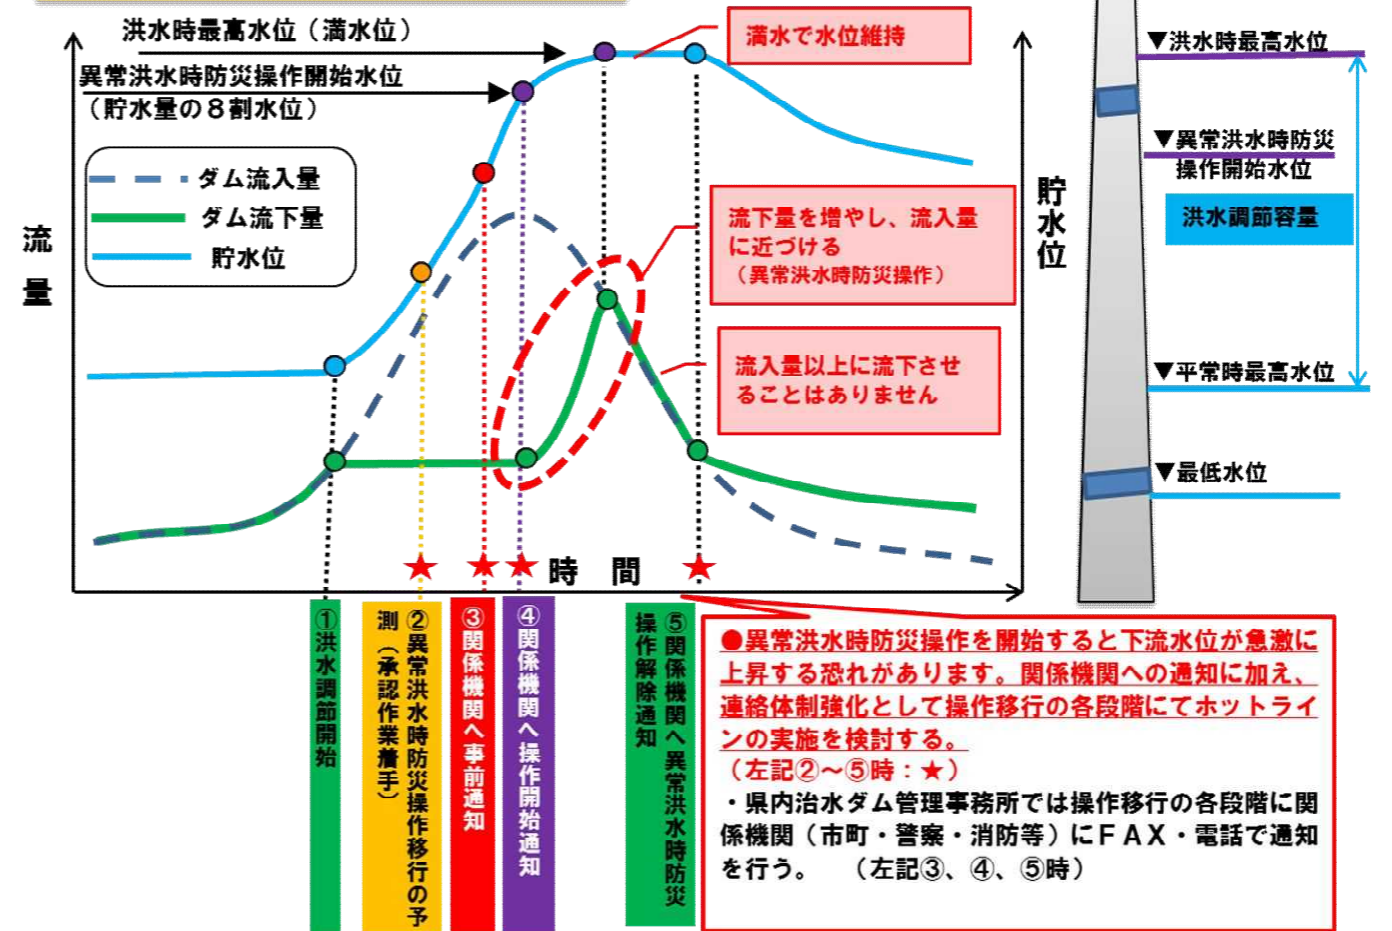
洪水時最高水位（満水位）

異常洪水時防災操作開始水位
（貯水量の８割水位）

満水で水位維持

ダム流入量
ダム流下量
貯水位

流量

流下量を増やし、流入量に近づける
（異常洪水時防災操作）

流入量以上に流下させることはありません

貯水位

時間

▼洪水時最高水位

▼異常洪水時防災操作開始水位

洪水調節容量

▼平常時最高水位

▼最低水位

①洪水調節開始

②異常洪水時防災操作移行の予測（承認作業着手）

③関係機関へ事前通知

④関係機関へ操作開始通知

⑤関係機関へ異常洪水時防災操作解除通知

●異常洪水時防災操作を開始すると下流水位が急激に上昇する恐れがあります。関係機関への通知に加え、連絡体制強化として操作移行の各段階にてホットラインの実施を検討する。
（左記②～⑤時：★）
・県内治水ダム管理事務所では操作移行の各段階に関係機関（市町・警察・消防等）にＦＡＸ・電話で通知を行う。　（左記③、④、⑤時）